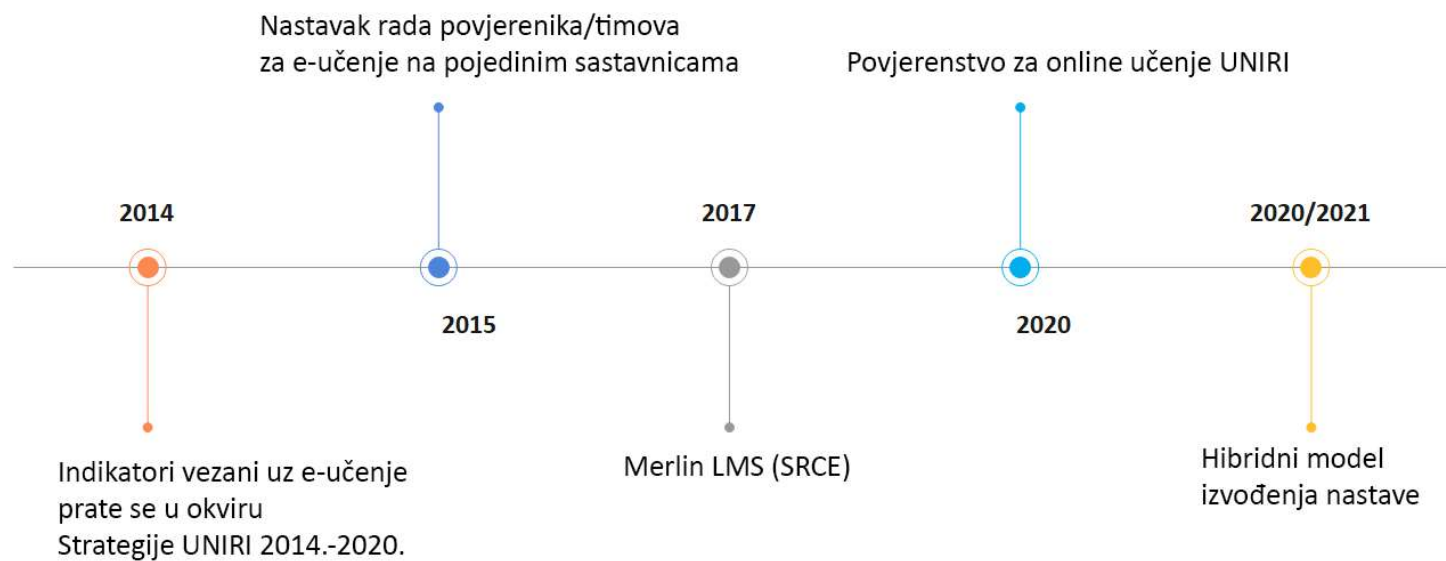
Nastavak rada povjerenika/timova za e-učenje na pojedinim sastavnicama

Povjerenstvo za online učenje UNIRI

2014

2017

2020/2021

2015

2020

Indikatori vezani uz e-učenje prate se u okviru Strategije UNIRI 2014.-2020.

Merlin LMS (SRCE)

Hibridni model izvođenja nastave